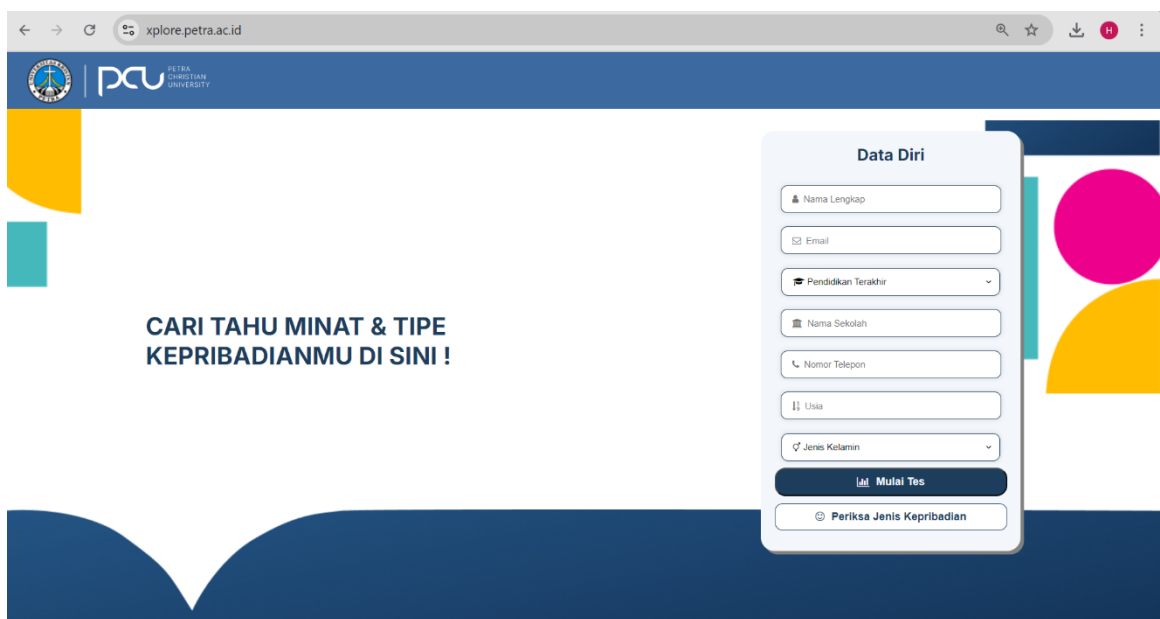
xplore.petra.ac.id

H

PCU PETRA CHRISTIAN UNIVERSITY

CARI TAHU MINAT & TIPE KEPRIBADIANMU DI SINI !

Data Diri

Nama Lengkap

Email

Pendidikan Terakhir

Nama Sekolah

Nomor Telepon

Usia

Jenis Kelamin

Mulai Tes

Periksa Jenis Kepribadian